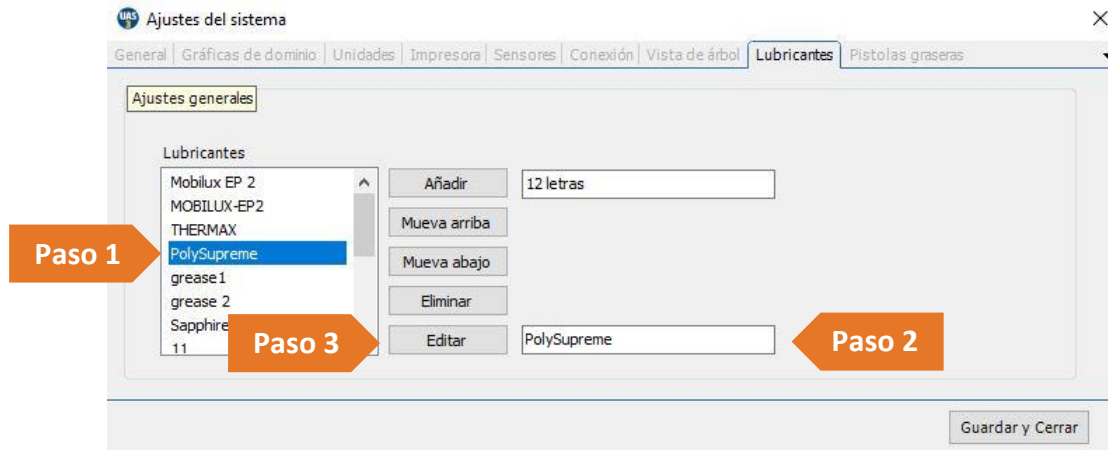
Ajustes del sistema

General | Gráficas de dominio | Unidades | Impresora | Sensores | Conexión | Vista de árbol | Lubricantes | Pistolas graseras

Ajustes generales

Lubricantes

Mobilux EP 2
MOBILUX-EP2
THERMAX
PolySupreme
grease1
grease 2
Sapphire
11

Añadir
Mueva arriba
Mueva abajo
Eliminar
Editar

12 letras

PolySupreme

Paso 1
Paso 2
Paso 3

Guardar y Cerrar